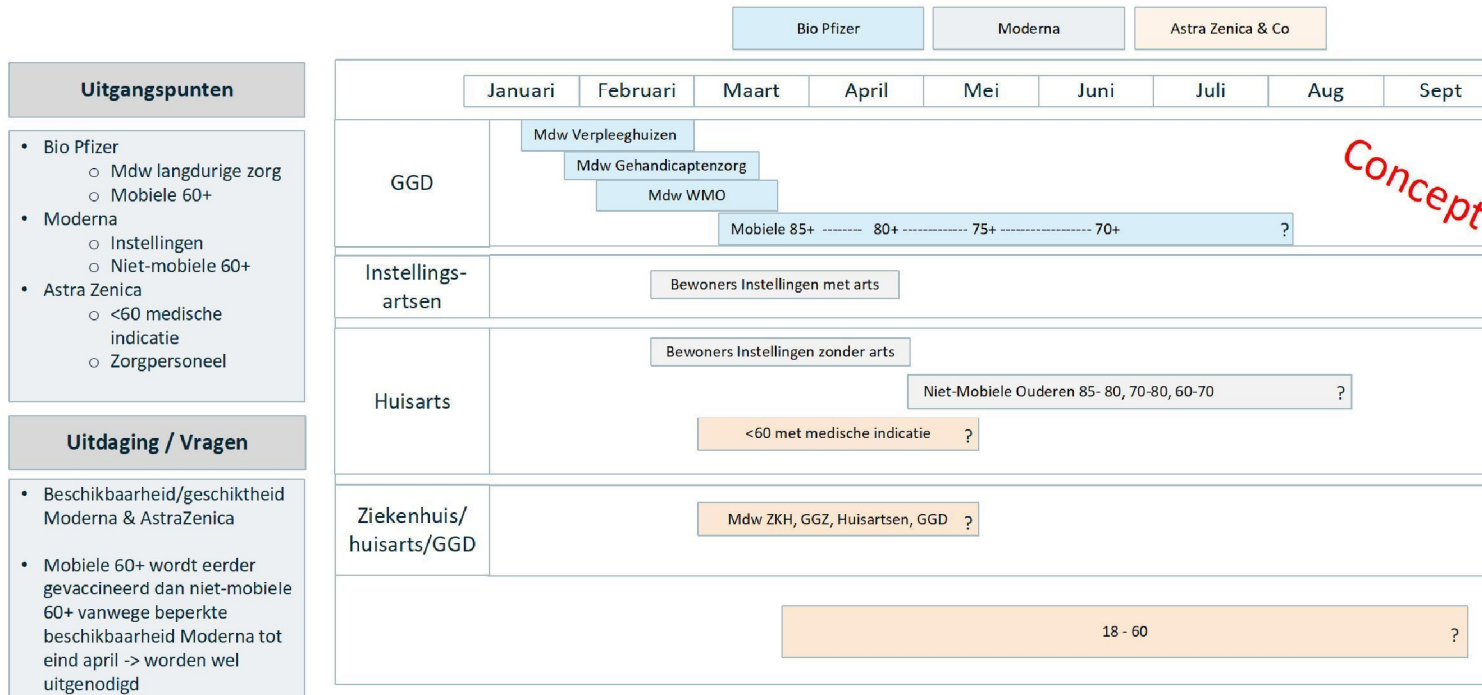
Bio Pfizer | Moderna | Astra Zenica & Co

**Uitgangspunten**

- Bio Pfizer
  - Mdw langdurige zorg
  - Mobiele 60+
- Moderna
  - Instellingen
  - Niet-mobiele 60+
- Astra Zenica
  - <60 medische indicatie
  - Zorgpersoneel

**Uitdaging / Vragen**

- Beschikbaarheid/geschiktheid Moderna & AstraZenica
- Mobiele 60+ wordt eerder gevaccineerd dan niet-mobiele 60+ vanwege beperkte beschikbaarheid Moderna tot eind april -> worden wel uitgenodigd

| | Januari | Februari | Maart | April | Mei | Juni | Juli | Aug | Sept |
|---|---|---|---|---|---|---|---|---|---|

Concept

GGD
Mdw Verpleeghuizen
Mdw Gehandicaptenzorg
Mdw WMO
Mobiele 85+ ------- 80+ ------------ 75+ ----------------- 70+ ?

Instellings-artsen
Bewoners Instellingen met arts

Huisarts
Bewoners Instellingen zonder arts
Niet-Mobiele Ouderen 85- 80, 70-80, 60-70 ?
<60 met medische indicatie ?

Ziekenhuis/huisarts/GGD
Mdw ZKH, GGZ, Huisartsen, GGD ?

18 - 60 ?